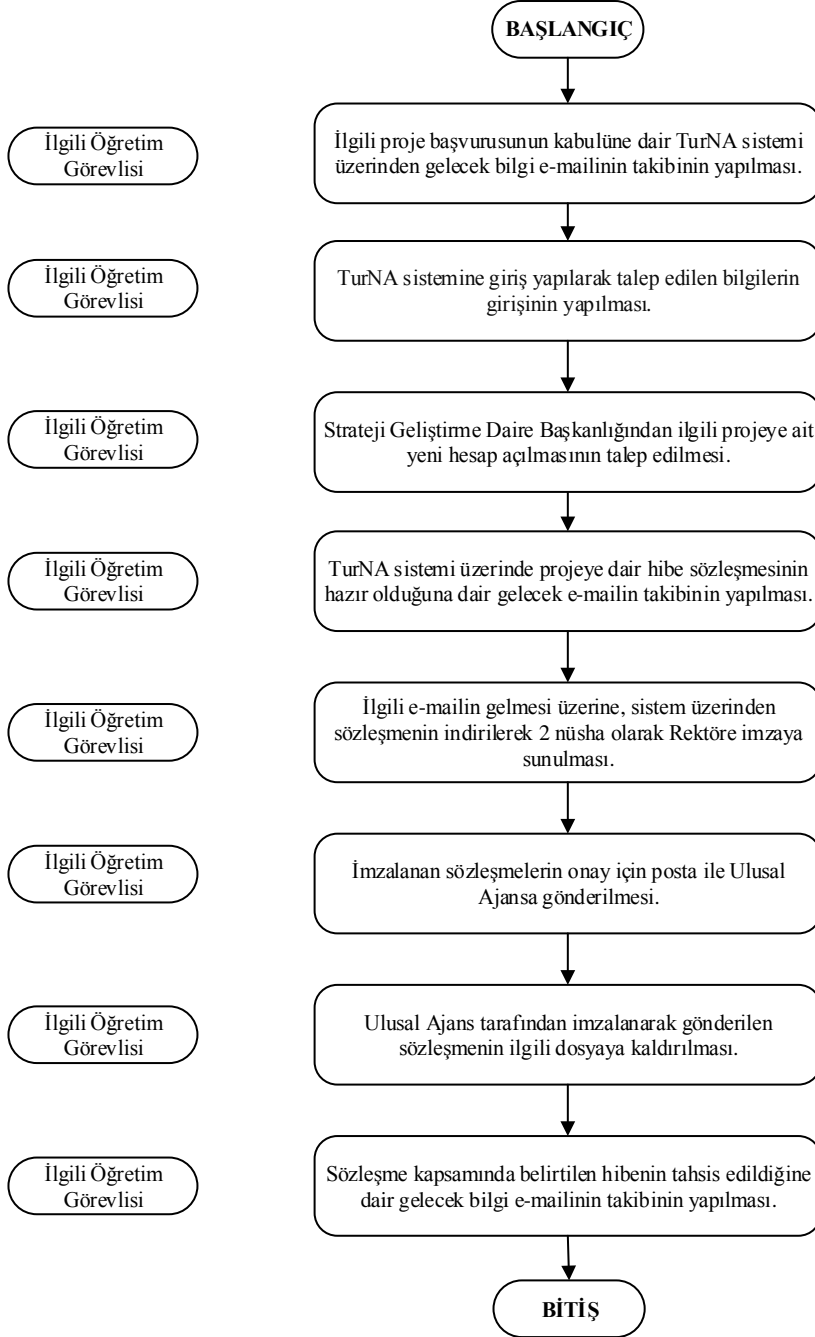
BAŞLANGIÇ

İlgili Öğretim Görevlisi

İlgili proje başvurusunun kabulüne dair TurNA sistemi üzerinden gelecek bilgi e-mailinin takibinin yapılması.

İlgili Öğretim Görevlisi

TurNA sistemine giriş yapılarak talep edilen bilgilerin girişinin yapılması.

İlgili Öğretim Görevlisi

Strateji Geliştirme Daire Başkanlığından ilgili projeye ait yeni hesap açılmasının talep edilmesi.

İlgili Öğretim Görevlisi

TurNA sistemi üzerinde projeye dair hibe sözleşmesinin hazır olduğuna dair gelecek e-mailin takibinin yapılması.

İlgili Öğretim Görevlisi

İlgili e-mailin gelmesi üzerine, sistem üzerinden sözleşmenin indirilerek 2 nüsha olarak Rektöre imzaya sunulması.

İlgili Öğretim Görevlisi

İmzalanan sözleşmelerin onay için posta ile Ulusal Ajansa gönderilmesi.

İlgili Öğretim Görevlisi

Ulusal Ajans tarafından imzalanarak gönderilen sözleşmenin ilgili dosyaya kaldırılması.

İlgili Öğretim Görevlisi

Sözleşme kapsamında belirtilen hibenin tahsis edildiğine dair gelecek bilgi e-mailinin takibinin yapılması.

BİTİŞ